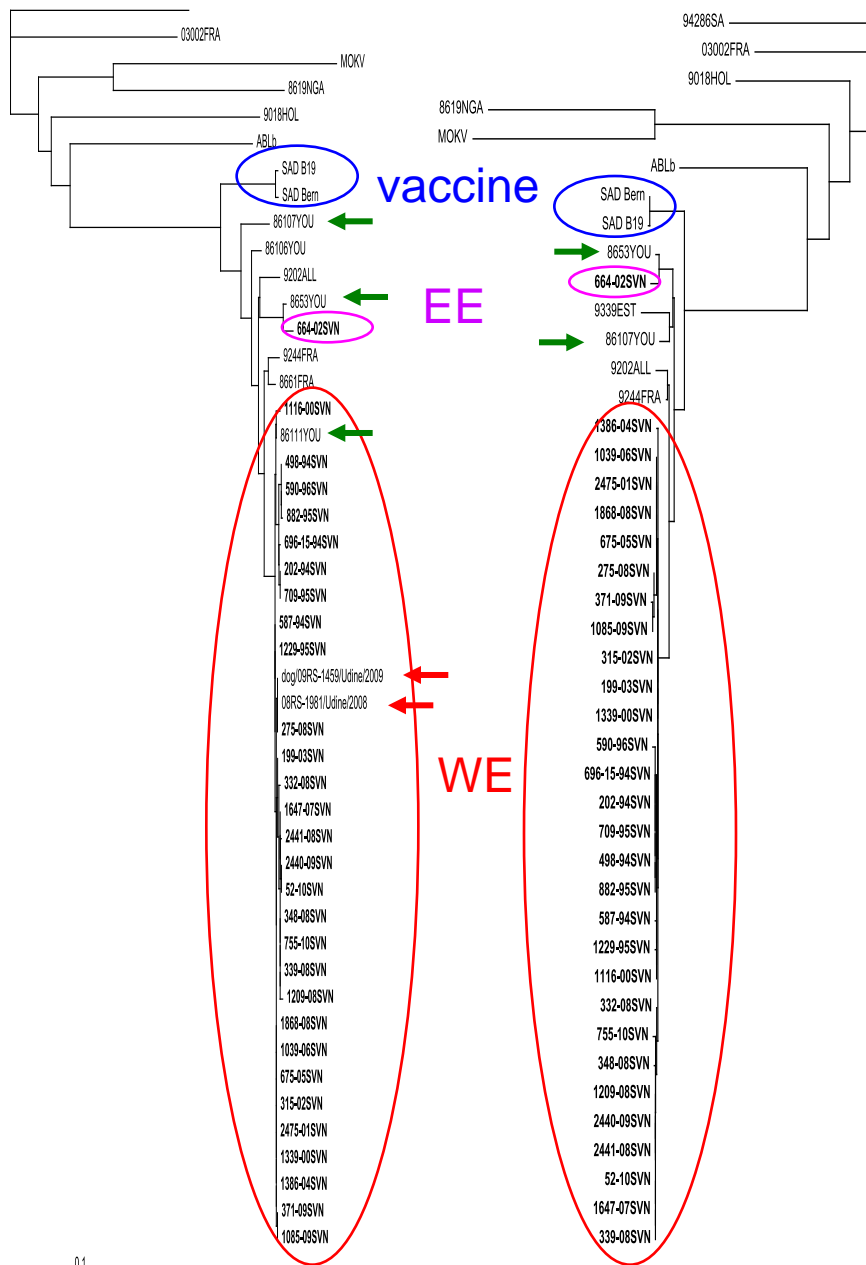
03002FRA
MOKV
8619NGA
9018HOL
ABLb
SAD B19
SAD Bern
vaccine
86107YOU
86106YOU
9202ALL
8653YOU
EE
664-02SVN
9244FRA
8661FRA
1116-00SVN
86111YOU
498-94SVN
590-96SVN
882-95SVN
696-15-94SVN
202-94SVN
709-95SVN
587-94SVN
1229-95SVN
dog/09RS-1459/Udine/2009
08RS-1981/Udine/2008
275-08SVN
199-03SVN
332-08SVN
1647-07SVN
2441-08SVN
2440-09SVN
52-10SVN
348-08SVN
755-10SVN
339-08SVN
1209-08SVN
1868-08SVN
1039-06SVN
675-05SVN
315-02SVN
2475-01SVN
1339-00SVN
1386-04SVN
371-09SVN
1085-09SVN
0.1
WE

94286SA
03002FRA
9018HOL
8619NGA
MOKV
ABLb
SAD Bern
SAD B19
8653YOU
664-02SVN
9339EST
86107YOU
9202ALL
9244FRA
1386-04SVN
1039-06SVN
2475-01SVN
1868-08SVN
675-05SVN
275-08SVN
371-09SVN
1085-09SVN
315-02SVN
199-03SVN
1339-00SVN
590-96SVN
696-15-94SVN
202-94SVN
709-95SVN
498-94SVN
882-95SVN
587-94SVN
1229-95SVN
1116-00SVN
332-08SVN
755-10SVN
348-08SVN
1209-08SVN
2440-09SVN
2441-08SVN
52-10SVN
1647-07SVN
339-08SVN